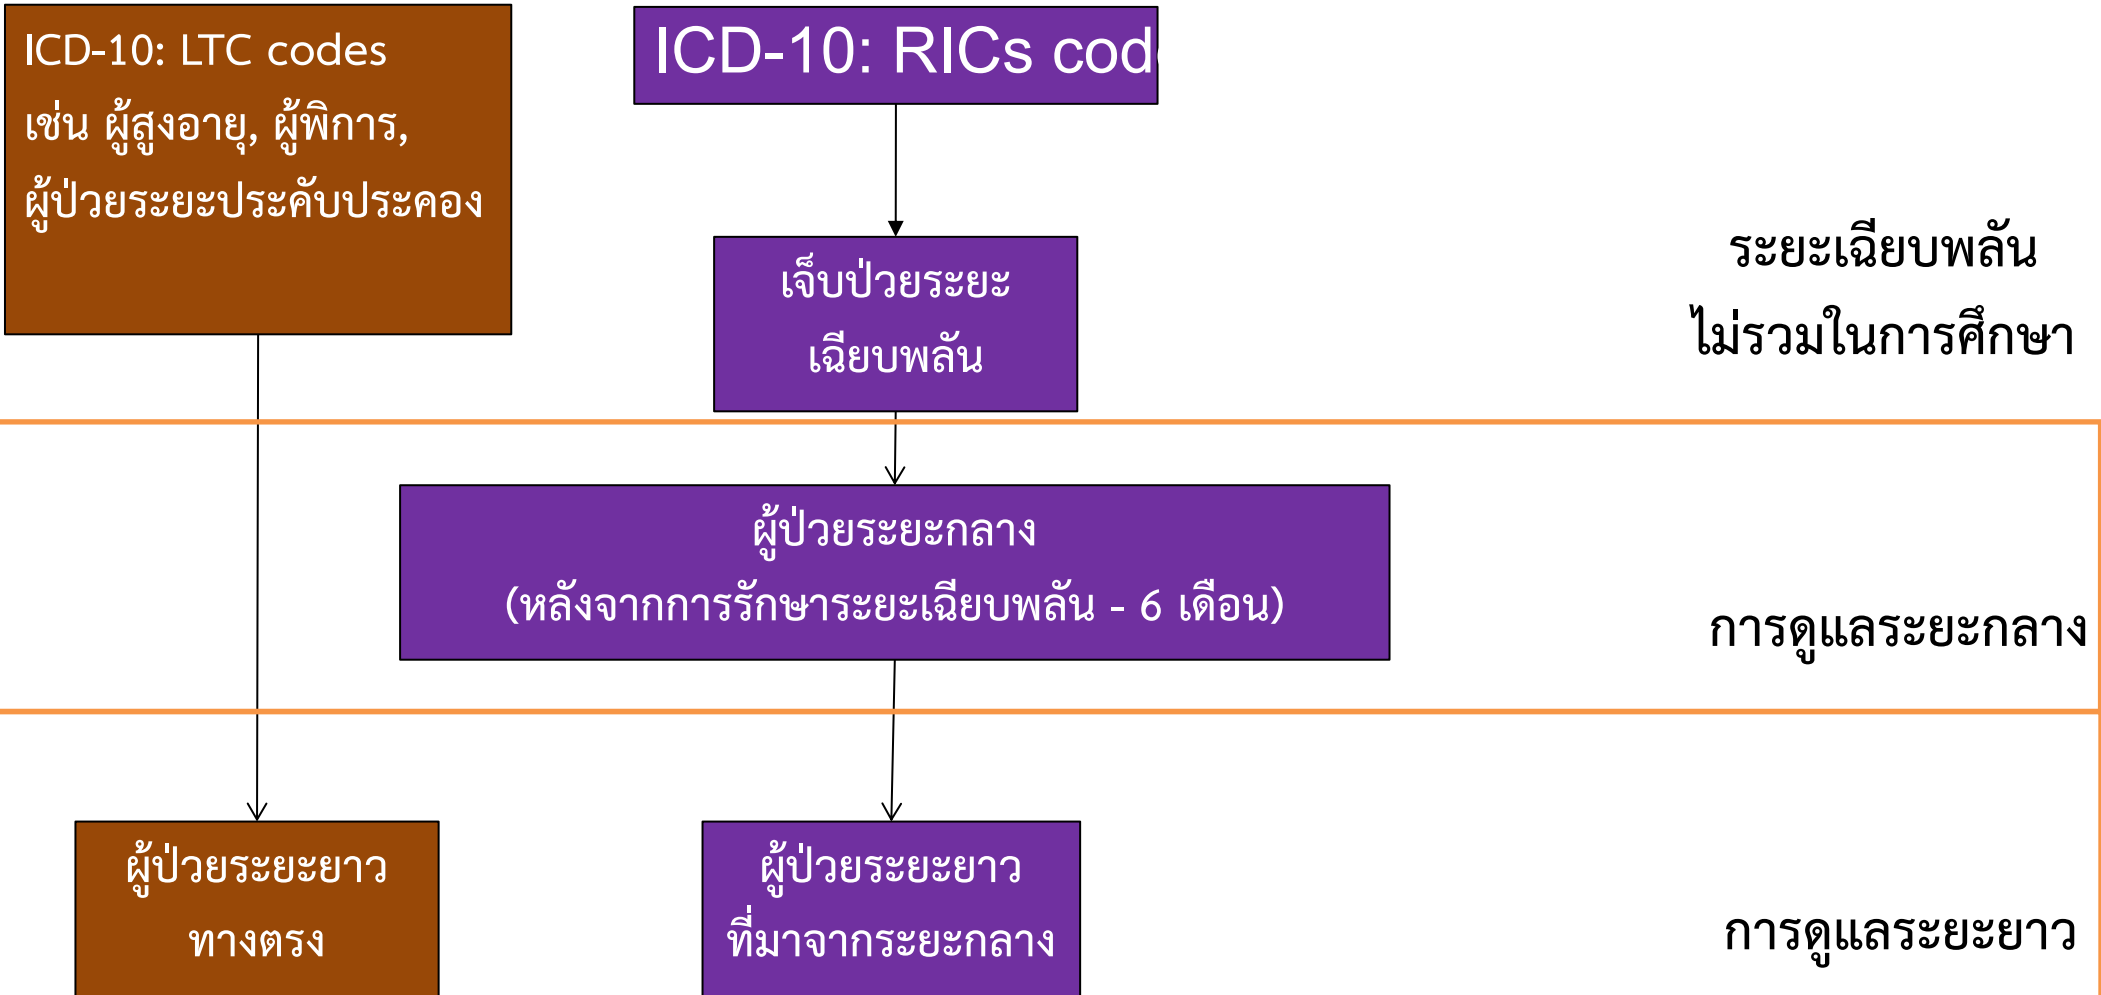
ICD-10: LTC codes
เช่น ผู้สูงอายุ, ผู้พิการ,
ผู้ป่วยระยะประคับประคอง

ICD-10: RICs cod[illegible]

เจ็บป่วยระยะ
เฉียบพลัน

ระยะเฉียบพลัน
ไม่รวมในการศึกษา

ผู้ป่วยระยะกลาง
(หลังจากการรักษาระยะเฉียบพลัน - 6 เดือน)

การดูแลระยะกลาง

ผู้ป่วยระยะยาว
ทางตรง

ผู้ป่วยระยะยาว
ที่มาจากระยะกลาง

การดูแลระยะยาว